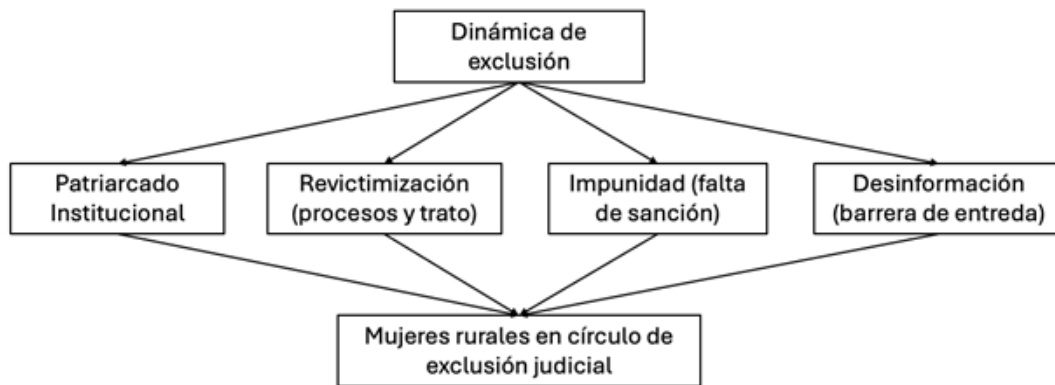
Dinámica de exclusión

Patriarcado Institucional

Revictimización (procesos y trato)

Impunidad (falta de sanción)

Desinformación (barrera de entreda)

Mujeres rurales en círculo de exclusión judicial